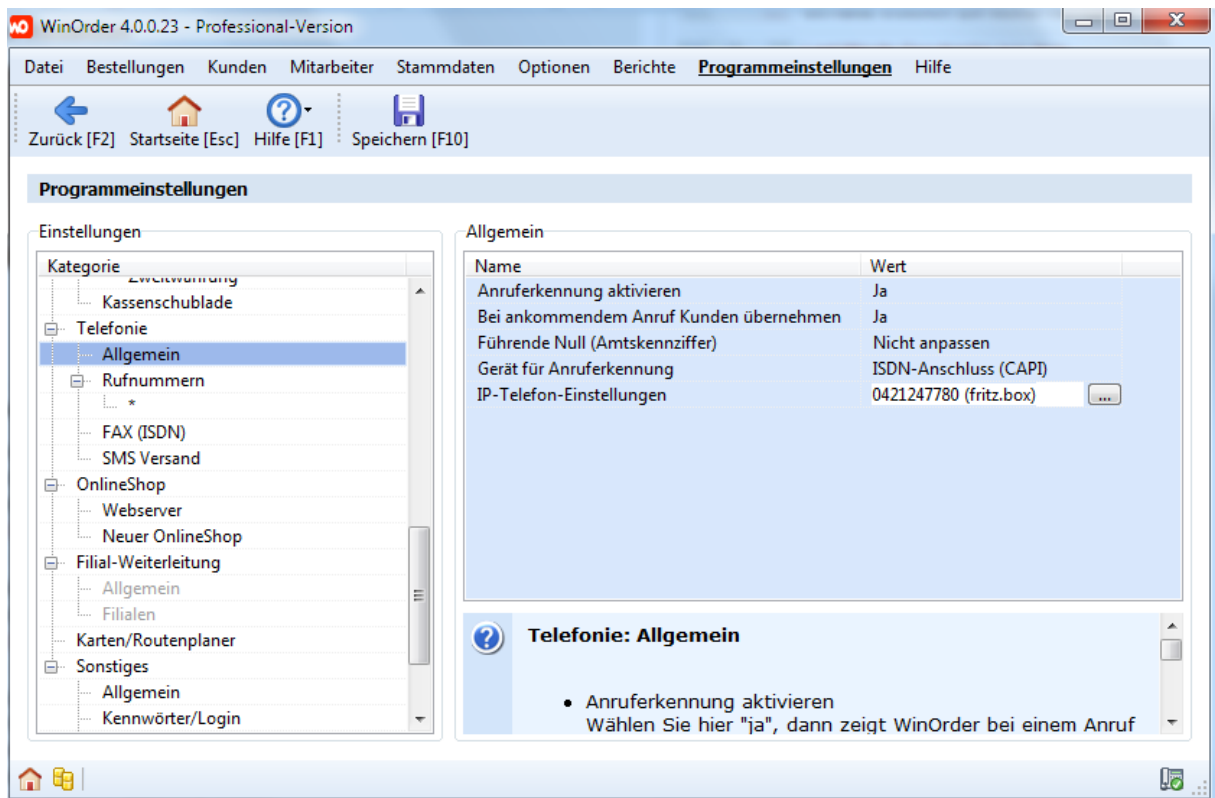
WinOrder 4.0.0.23 - Professional-Version

Datei Bestellungen Kunden Mitarbeiter Stammdaten Optionen Berichte Programmeinstellungen Hilfe

Zurück [F2] Startseite [Esc] Hilfe [F1] Speichern [F10]

Programmeinstellungen

Einstellungen

Kategorie

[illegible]
Kassenschublade
Telefonie
Allgemein
Rufnummern
*
FAX (ISDN)
SMS Versand
OnlineShop
Webserver
Neuer OnlineShop
Filial-Weiterleitung
Allgemein
Filialen
Karten/Routenplaner
Sonstiges
Allgemein
Kennwörter/Login

Allgemein

| Name | Wert |
|---|---|
| Anruferkennung aktivieren | Ja |
| Bei ankommendem Anruf Kunden übernehmen | Ja |
| Führende Null (Amtskennziffer) | Nicht anpassen |
| Gerät für Anruferkennung | ISDN-Anschluss (CAPI) |
| IP-Telefon-Einstellungen | 0421247780 (fritz.box) ... |

Telefonie: Allgemein

• Anruferkennung aktivieren
Wählen Sie hier "ja", dann zeigt WinOrder bei einem Anruf